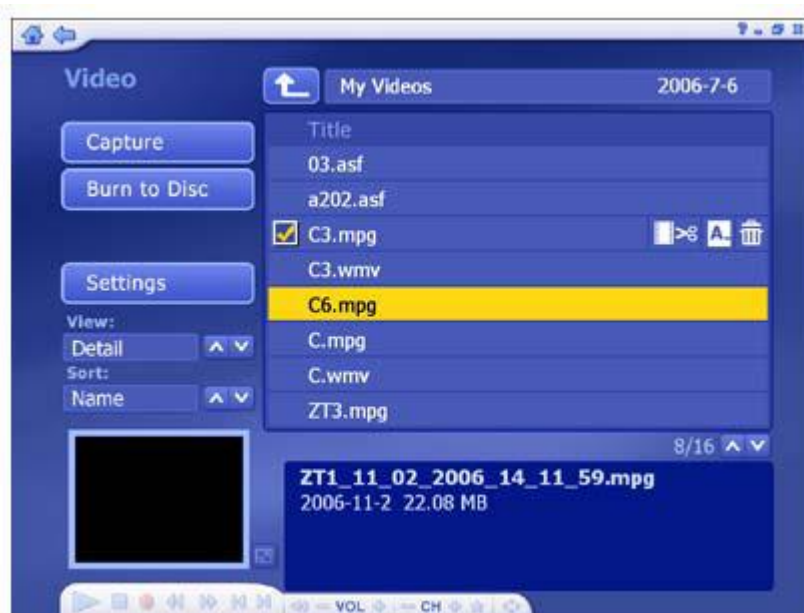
Video

My Videos 2006-7-6

Capture

Burn to Disc

Settings

View:

Detail

Sort:

Name

Title

03.asf

a202.asf

C3.mpg

C3.wmv

C6.mpg

C.mpg

C.wmv

ZT3.mpg

8/16

ZT1_11_02_2006_14_11_59.mpg

2006-11-2 22.08 MB

VOL CH